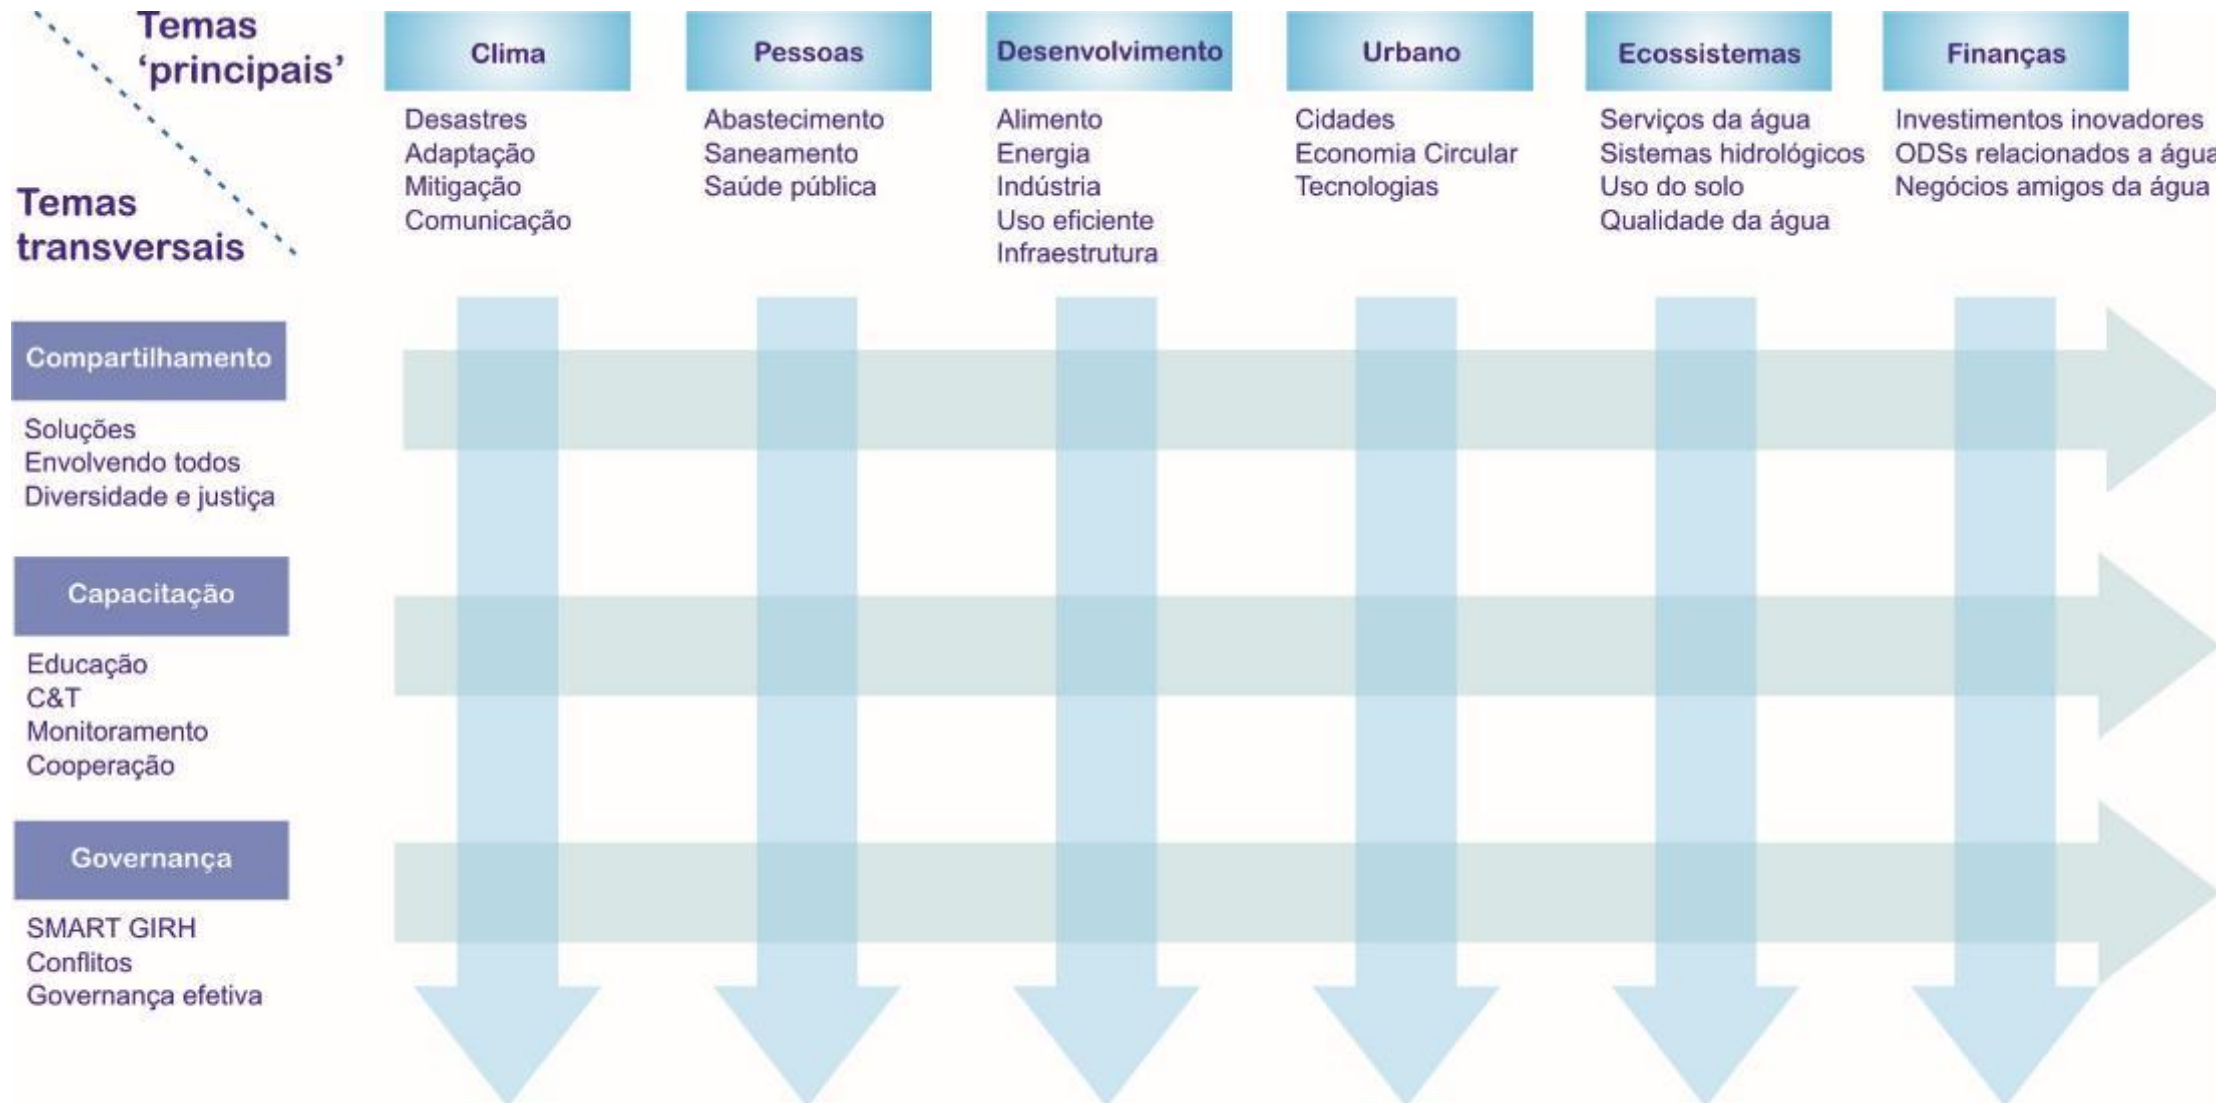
Temas 'principais'

Temas transversais

Clima
Desastres
Adaptação
Mitigação
Comunicação

Pessoas
Abastecimento
Saneamento
Saúde pública

Desenvolvimento
Alimento
Energia
Indústria
Uso eficiente
Infraestrutura

Urbano
Cidades
Economia Circular
Tecnologias

Ecossistemas
Serviços da água
Sistemas hidrológicos
Uso do solo
Qualidade da água

Finanças
Investimentos inovadores
ODSs relacionados a água
Negócios amigos da água

Compartilhamento
Soluções
Envolvendo todos
Diversidade e justiça

Capacitação
Educação
C&T
Monitoramento
Cooperação

Governança
SMART GIRH
Conflitos
Governança efetiva